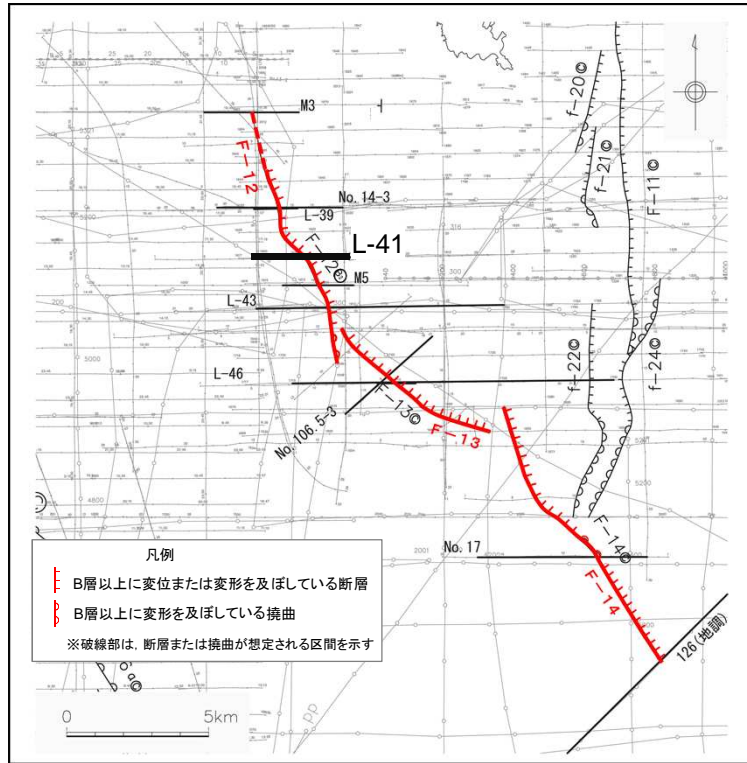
M3
F−12
No. 14-3
L−39
L-41
F−12◎
M5
L−43
L−46
F−13◎
No. 106.5-3
F−13
f−20◎
f−21◎
F−11◎
f−22◎
f−24◎
F−14◎
F−14
No. 17
126(地調)

凡例
B層以上に変位または変形を及ぼしている断層
B層以上に変形を及ぼしている撓曲
※破線部は, 断層または撓曲が想定される区間を示す

0
5km